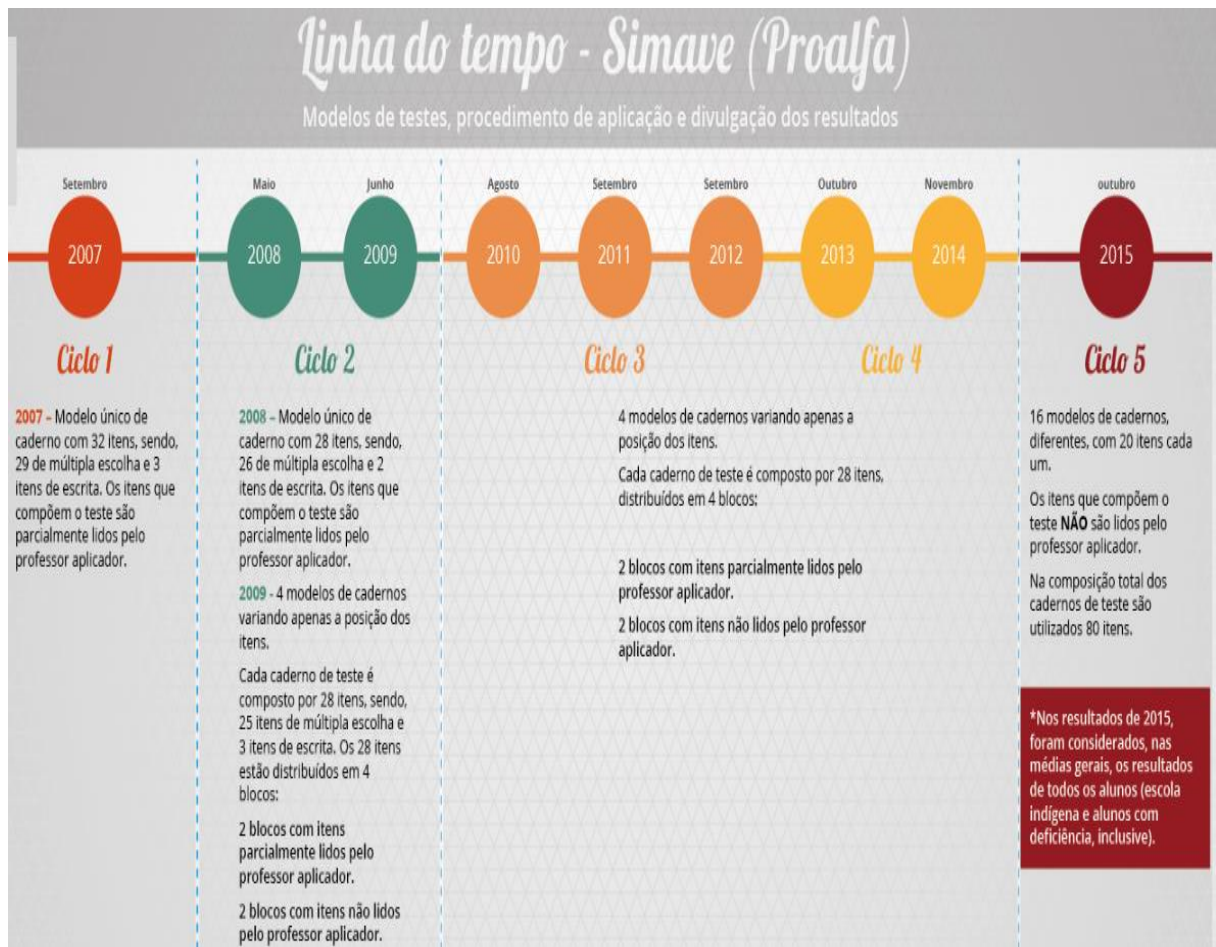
Linha do tempo - Simave (Proalfa)

Modelos de testes, procedimento de aplicação e divulgação dos resultados

Setembro
2007

Maio
2008

Junho
2009

Agosto
2010

Setembro
2011

Setembro
2012

Outubro
2013

Novembro
2014

outubro
2015

Ciclo 1

2007 – Modelo único de caderno com 32 itens, sendo, 29 de múltipla escolha e 3 itens de escrita. Os itens que compõem o teste são parcialmente lidos pelo professor aplicador.

Ciclo 2

2008 – Modelo único de caderno com 28 itens, sendo, 26 de múltipla escolha e 2 itens de escrita. Os itens que compõem o teste são parcialmente lidos pelo professor aplicador.

2009 - 4 modelos de cadernos variando apenas a posição dos itens.

Cada caderno de teste é composto por 28 itens, sendo, 25 itens de múltipla escolha e 3 itens de escrita. Os 28 itens estão distribuídos em 4 blocos:

2 blocos com itens parcialmente lidos pelo professor aplicador.

2 blocos com itens não lidos pelo professor aplicador.

Ciclo 3

Ciclo 4

4 modelos de cadernos variando apenas a posição dos itens.

Cada caderno de teste é composto por 28 itens, distribuídos em 4 blocos:

2 blocos com itens parcialmente lidos pelo professor aplicador.

2 blocos com itens não lidos pelo professor aplicador.

Ciclo 5

16 modelos de cadernos, diferentes, com 20 itens cada um.

Os itens que compõem o teste NÃO são lidos pelo professor aplicador.

Na composição total dos cadernos de teste são utilizados 80 itens.

*Nos resultados de 2015, foram considerados, nas médias gerais, os resultados de todos os alunos (escola indígena e alunos com deficiência, inclusive).